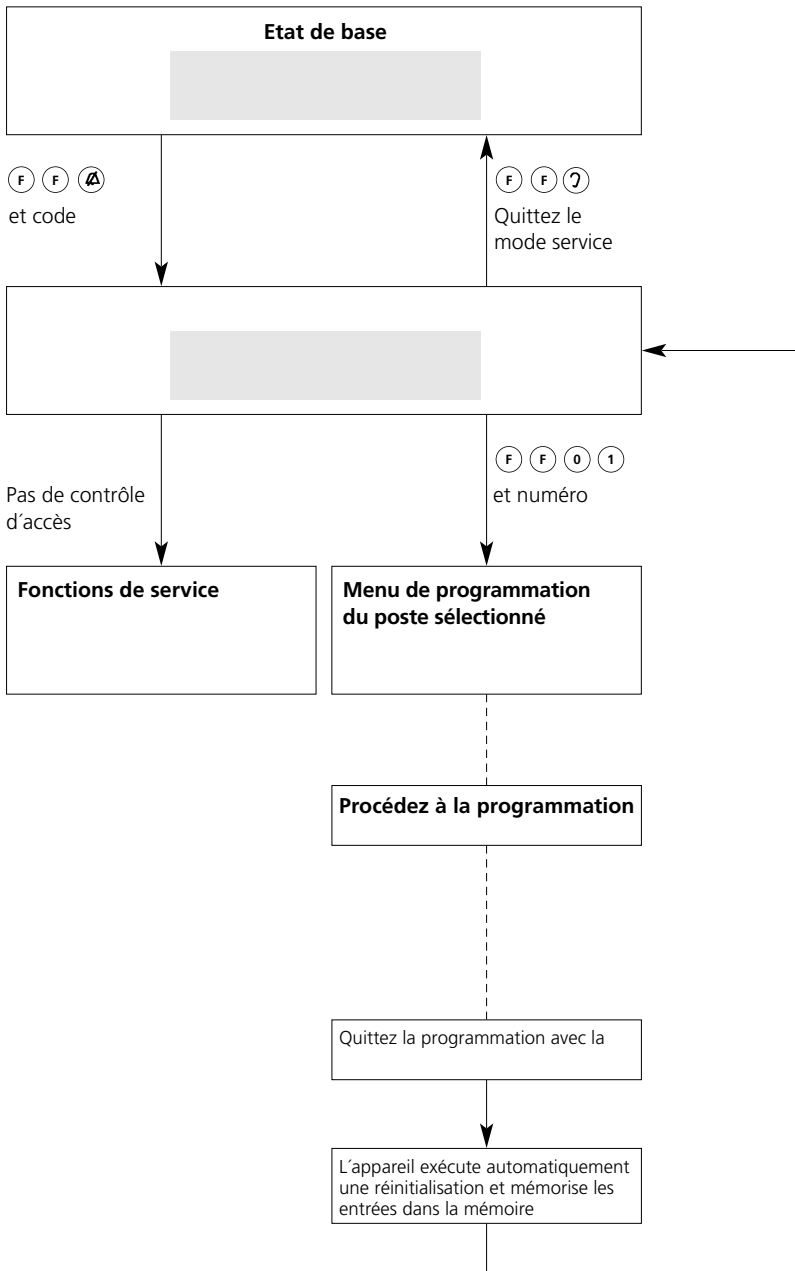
**Etat de base**

F F

et code

F F

Quittez le mode service

F F 0 1

et numéro

Pas de contrôle d´accès

**Fonctions de service**

**Menu de programmation du poste sélectionné**

**Procédez à la programmation**

Quittez la programmation avec la

L´appareil exécute automatiquement une réinitialisation et mémorise les entrées dans la mémoire